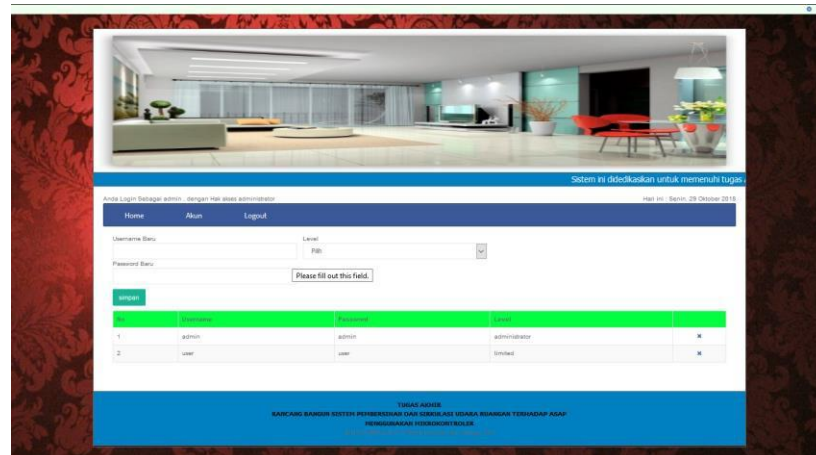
Sistem ini didedikasikan untuk memenuhi tugas

Anda Login Sebagai admin , dengan Hak akses administrator

Hari ini : Senin, 29 Oktober 2018

Home Akun Logout

Username Baru

Level

Pilih

Password Baru

Please fill out this field.

simpan

| No | Username | Password | Level | |
|---|---|---|---|---|
| 1 | admin | admin | administrator | ✖ |
| 2 | user | user | limited | ✖ |

TUGAS AKHIR
RANCANG BANGUN SISTEM PEMBERSIHAN DAN SIRKULASI UDARA RUANGAN TERHADAP ASAP
MENGGUNAKAN MIKROKONTROLER
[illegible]